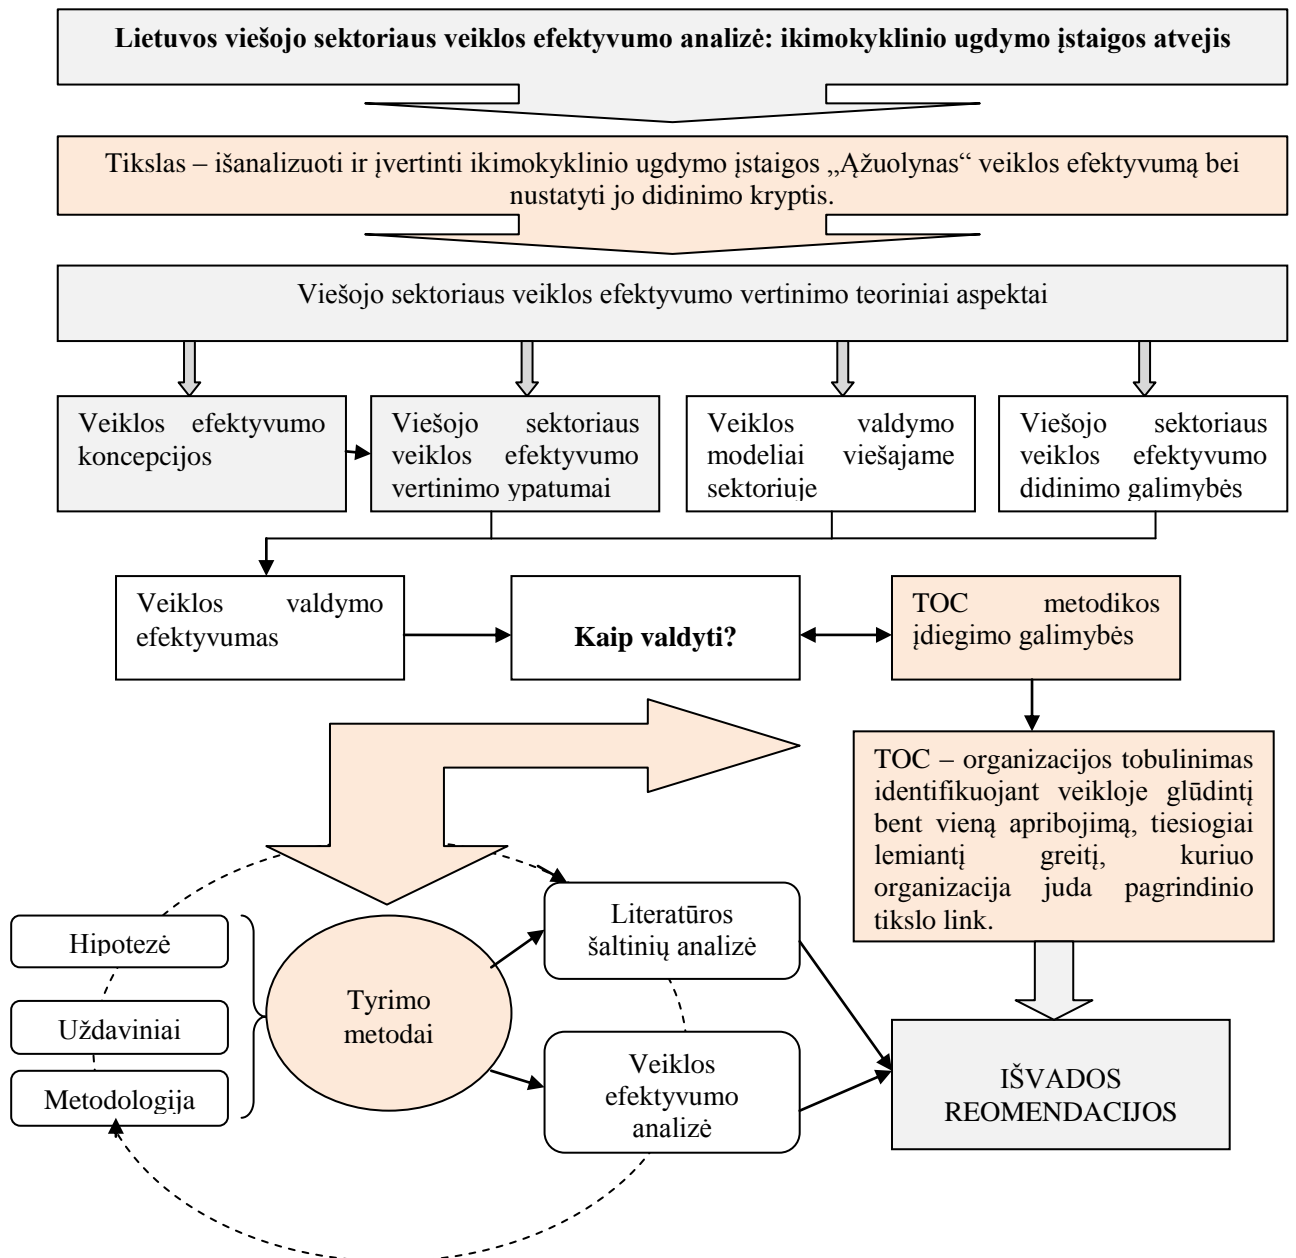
Lietuvos viešojo sektoriaus veiklos efektyvumo analizė: ikimokyklinio ugdymo įstaigos atvejis

Tikslas – išanalizuoti ir įvertinti ikimokyklinio ugdymo įstaigos „Ąžuolynas“ veiklos efektyvumą bei nustatyti jo didinimo kryptis.

Viešojo sektoriaus veiklos efektyvumo vertinimo teoriniai aspektai

Veiklos efektyvumo koncepcijos

Viešojo sektoriaus veiklos efektyvumo vertinimo ypatumai

Veiklos valdymo modeliai viešajame sektoriuje

Viešojo sektoriaus veiklos efektyvumo didinimo galimybės

Veiklos valdymo efektyvumas

Kaip valdyti?

TOC metodikos įdiegimo galimybės

TOC – organizacijos tobulinimas identifikuojant veikloje glūdintį bent vieną apribojimą, tiesiogiai lemiantį greitį, kuriuo organizacija juda pagrindinio tikslo link.

Hipotezė

Uždaviniai

Metodologija

Tyrimo metodai

Literatūros šaltinių analizė

Veiklos efektyvumo analizė

IŠVADOS REOMENDACIJOS